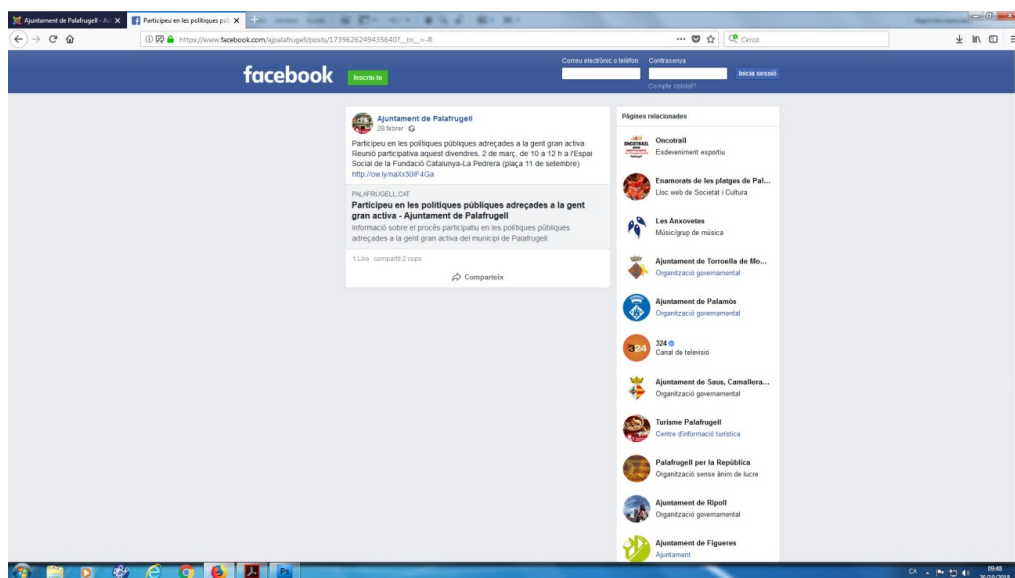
Ajuntament de Palafrugell - A
Participeu en les polítiques pú

https://www.facebook.com/ajpalafrugell/posts/17396262494356407__tn__=-R
Cerca

facebook
Inscriu-te
Correu electrònic o telèfon
Contrasenya
Inicia sessió
Compte oblidat?

Ajuntament de Palafrugell
28 febrer

Participeu en les polítiques públiques adreçades a la gent gran activa. Reunió participativa aquest divendres, 2 de març, de 10 a 12 h a l'Espai Social de la Fundació Catalunya-La Pedrera (plaça 11 de setembre)
http://ow.ly/naXx30iF4Ga

PALAFRUGELL.CAT
Participeu en les polítiques públiques adreçades a la gent gran activa - Ajuntament de Palafrugell
Informació sobre el procés participatiu en les polítiques públiques adreçades a la gent gran activa del municipi de Palafrugell.

1 Like · compartit 2 cops

Comparteix

Pàgines relacionades

Oncotrail
Esdeveniment esportiu

Enamorats de les platges de Pal...
Lloc web de Societat i Cultura

Les Anxovetes
Músic/grup de música

Ajuntament de Torroella de Mo...
Organització governamental

Ajuntament de Palamós
Organització governamental

324
Canal de televisió

Ajuntament de Saus, Camallera...
Organització governamental

Turisme Palafrugell
Centre d'informació turística

Palafrugell per la República
Organització sense ànim de lucre

Ajuntament de Ripoll
Organització governamental

Ajuntament de Figueres
Ajuntament

CA
09:48